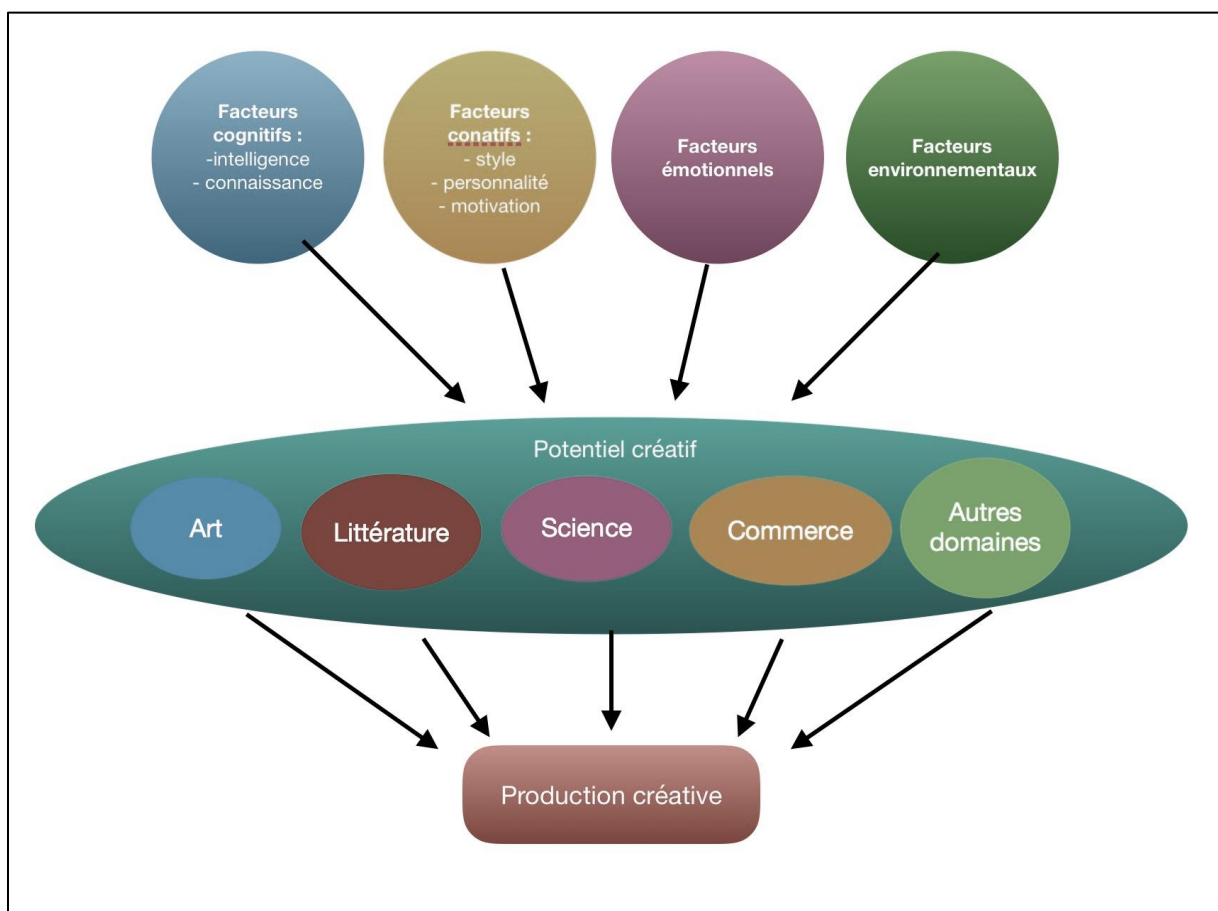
Facteurs cognitifs :
-intelligence
- connaissance

Facteurs conatifs :
- style
- personnalité
- motivation

Facteurs émotionnels

Facteurs environnementaux

Potentiel créatif

Art

Littérature

Science

Commerce

Autres domaines

Production créative